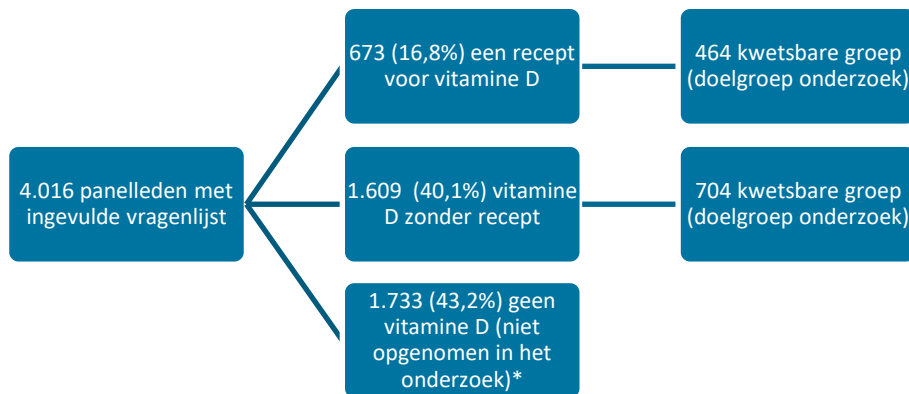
4.016 panelleden met ingevulde vragenlijst

673 (16,8%) een recept voor vitamine D

464 kwetsbare groep (doelgroep onderzoek)

1.609 (40,1%) vitamine D zonder recept

704 kwetsbare groep (doelgroep onderzoek)

1.733 (43,2%) geen vitamine D (niet opgenomen in het onderzoek)*